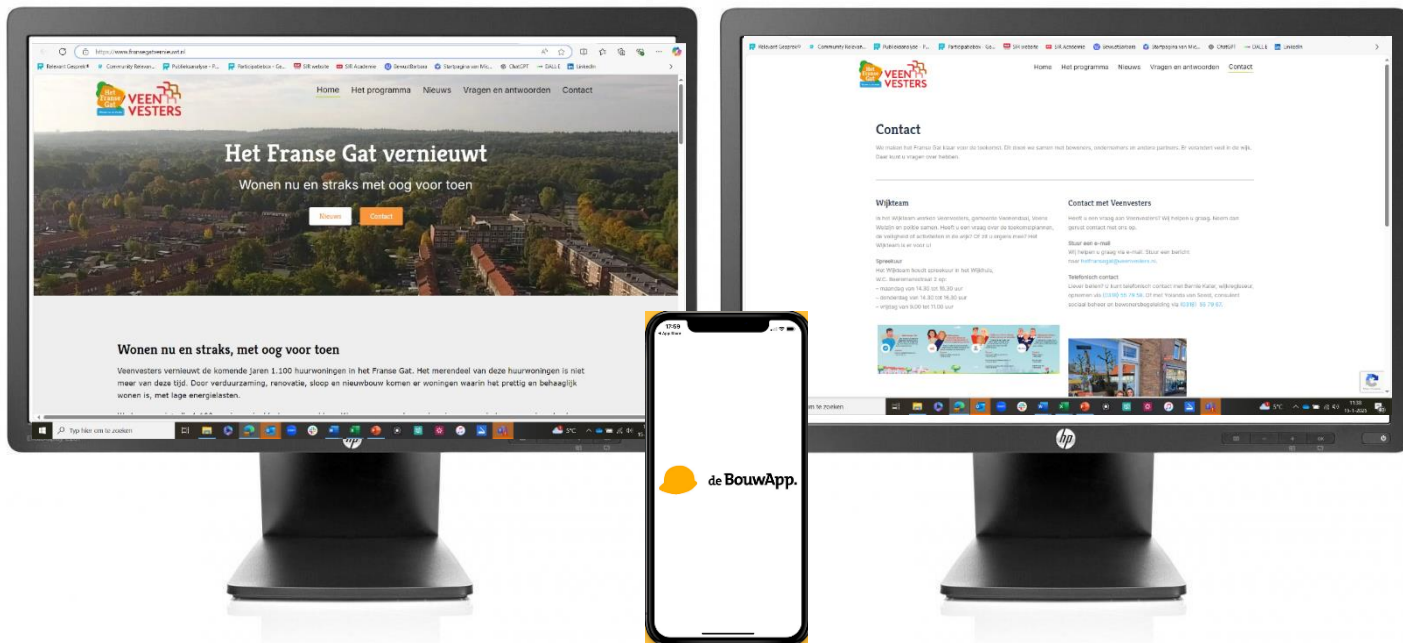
https://www.fransegatvernieuwt.nl

Relevant Gesprek · Community Relevan... · Publieksanalyse - P... · Participatiebox - Ge... · SIR website · SIR Academie · BewustBarbara · Startpagina van Mic... · ChatGPT · DALL-E · LinkedIn

Het Franse Gat · VEEN VESTERS

Home · Het programma · Nieuws · Vragen en antwoorden · Contact

Het Franse Gat vernieuwt

Wonen nu en straks met oog voor toen

Nieuws · Contact

Wonen nu en straks, met oog voor toen

Veenvesters vernieuwt de komende jaren 1.100 huurwoningen in het Franse Gat. Het merendeel van deze huurwoningen is niet meer van deze tijd. Door verduurzaming, renovatie, sloop en nieuwbouw komen er woningen waarin het prettig en behaaglijk wonen is, met lage energielasten.

Typ hier om te zoeken

5°C

17:59

App Store

de BouwApp.

Relevant Gesprek · Community Relevan... · Publieksanalyse - P... · Participatiebox - Ge... · SIR website · SIR Academie · BewustBarbara · Startpagina van Mic... · ChatGPT · DALL-E · LinkedIn

Het Franse Gat · VEEN VESTERS

Home · Het programma · Nieuws · Vragen en antwoorden · Contact

Contact

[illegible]

Wijkteam

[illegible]

Spreekuur

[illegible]

Contact met Veenvesters

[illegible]

Stuur een e-mail

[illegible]

Telefonisch contact

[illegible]

m te zoeken

5°C

hp